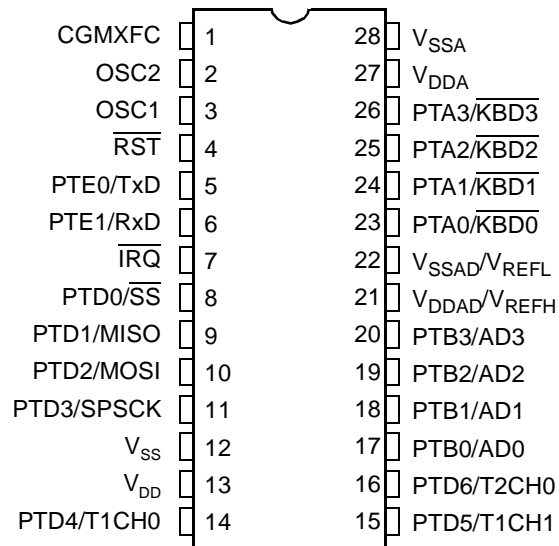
CGMXFC 1
OSC2 2
OSC1 3
$\overline{RST}$ 4
PTE0/TxD 5
PTE1/RxD 6
$\overline{IRQ}$ 7
PTD0/$\overline{SS}$ 8
PTD1/MISO 9
PTD2/MOSI 10
PTD3/SPSCK 11
$V_{SS}$ 12
$V_{DD}$ 13
PTD4/T1CH0 14

28 $V_{SSA}$
27 $V_{DDA}$
26 PTA3/$\overline{KBD3}$
25 PTA2/$\overline{KBD2}$
24 PTA1/$\overline{KBD1}$
23 PTA0/$\overline{KBD0}$
22 $V_{SSAD}$/$V_{REFL}$
21 $V_{DDAD}$/$V_{REFH}$
20 PTB3/AD3
19 PTB2/AD2
18 PTB1/AD1
17 PTB0/AD0
16 PTD6/T2CH0
15 PTD5/T1CH1